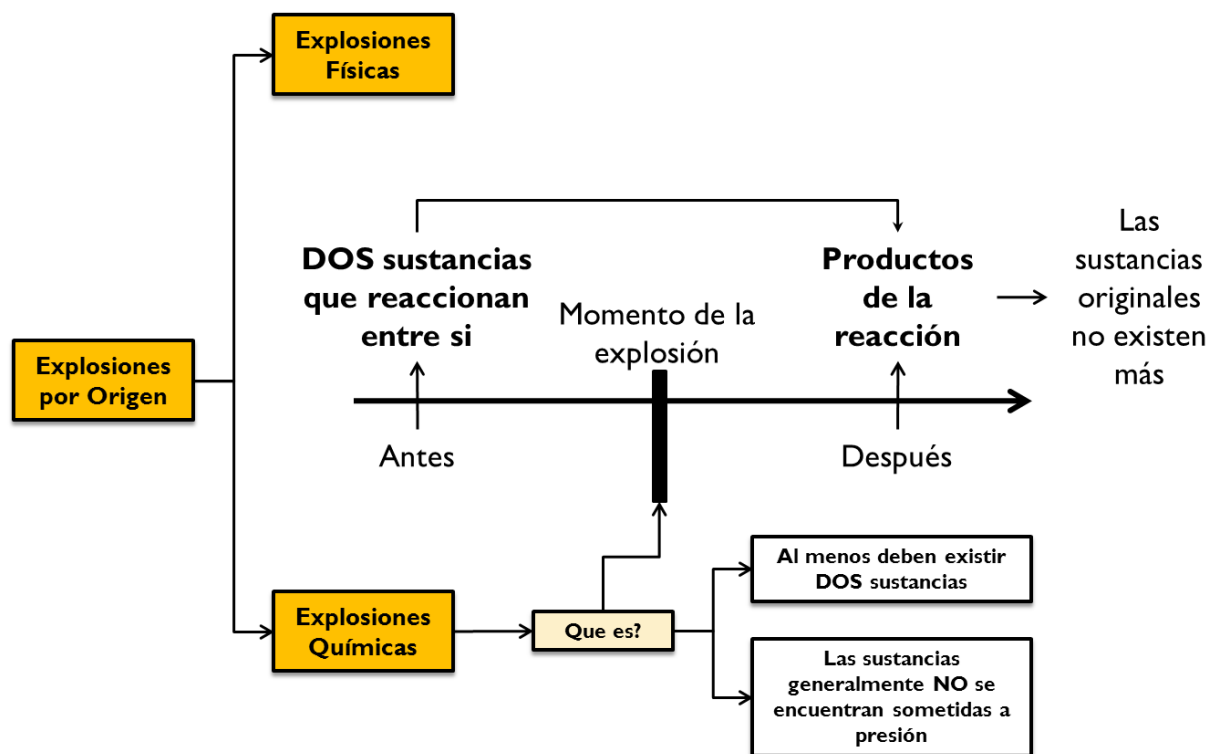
Explosiones Físicas

Explosiones por Origen

DOS sustancias que reaccionan entre si

Momento de la explosión

Productos de la reacción

Las sustancias originales no existen más

Antes

Después

Explosiones Químicas

Que es?

Al menos deben existir DOS sustancias

Las sustancias generalmente NO se encuentran sometidas a presión